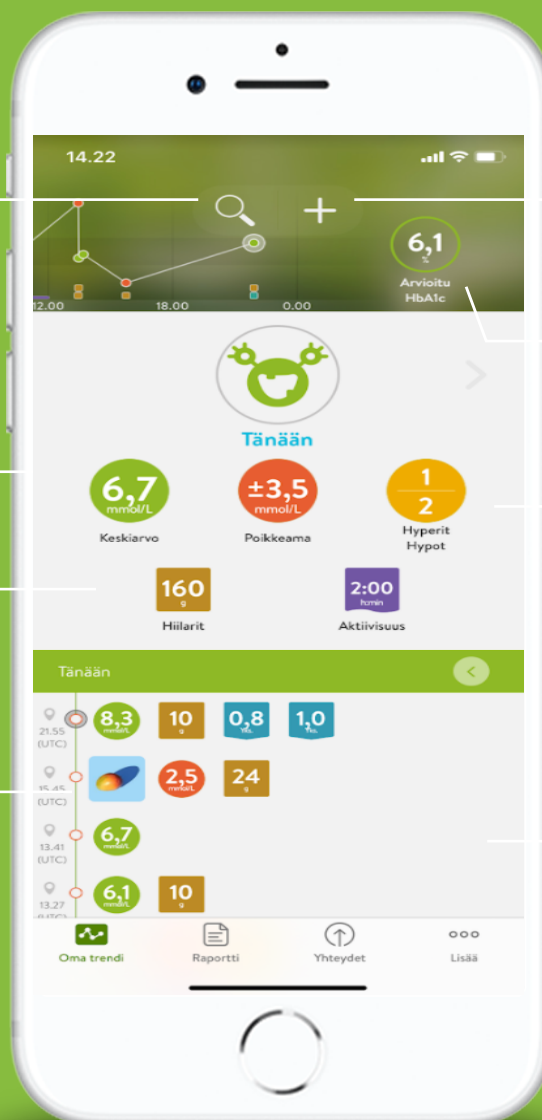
14.22

6,1
%
Arvioitu HbA1c

12.00 18.00 0.00

Tänään

6,7
mmol/L
Keskiarvo

±3,5
mmol/L
Poikkeama

1
2
Hyperit
Hypot

160
g
Hiilarit

2:00
h:min
Aktiivisuus

Tänään

21.55 (UTC)
8,3
mmol/L
10
g
0,8
Yks.
1,0
Yks.

15.45 (UTC)
2,5
mmol/L
24
g

13.41 (UTC)
6,7
mmol/L

13.27 (UTC)
6,1
mmol/L
10
g

Oma trendi
Raportti
Yhteydet
Lisää